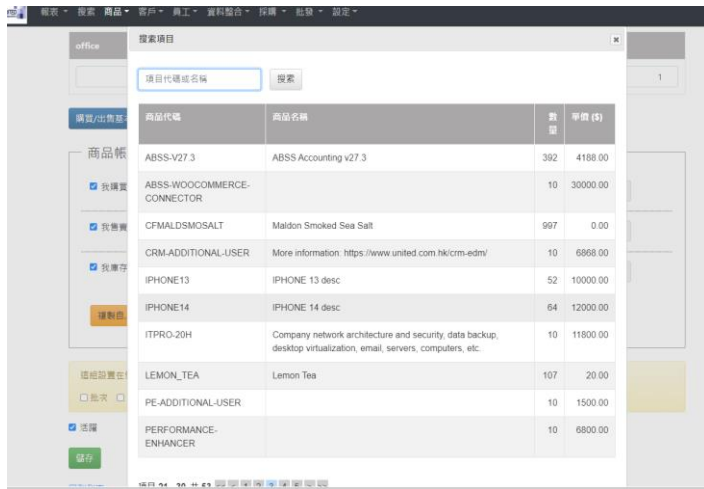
報表 ▾ 搜索 商品 ▾ 客戶 ▾ 員工 ▾ 資料整合 ▾ 採購 ▾ 批發 ▾ 設定 ▾

office

1

購買/出售基

商品帳

我購買

我售賣

我庫存

複製自

這絕設置在

批次

活躍

儲存

搜索項目

×

項目代碼或名稱

搜索

| 商品代碼 | 商品名稱 | 數量 | 單價 ($) |
|---|---|---|---|
| ABSS-V27.3 | ABSS Accounting v27.3 | 392 | 4188.00 |
| ABSS-WOOCOMMERCE-CONNECTOR | | 10 | 30000.00 |
| CFMALDSMOSALT | Maldon Smoked Sea Salt | 997 | 0.00 |
| CRM-ADDITIONAL-USER | More information: https://www.united.com.hk/crm-edm/ | 10 | 6868.00 |
| IPHONE13 | IPHONE 13 desc | 52 | 10000.00 |
| IPHONE14 | IPHONE 14 desc | 64 | 12000.00 |
| ITPRO-20H | Company network architecture and security, data backup, desktop virtualization, email, servers, computers, etc. | 10 | 11800.00 |
| LEMON_TEA | Lemon Tea | 107 | 20.00 |
| PE-ADDITIONAL-USER | | 10 | 1500.00 |
| PERFORMANCE-ENHANCER | | 10 | 6800.00 |

項目 21 - 30 共 53 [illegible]